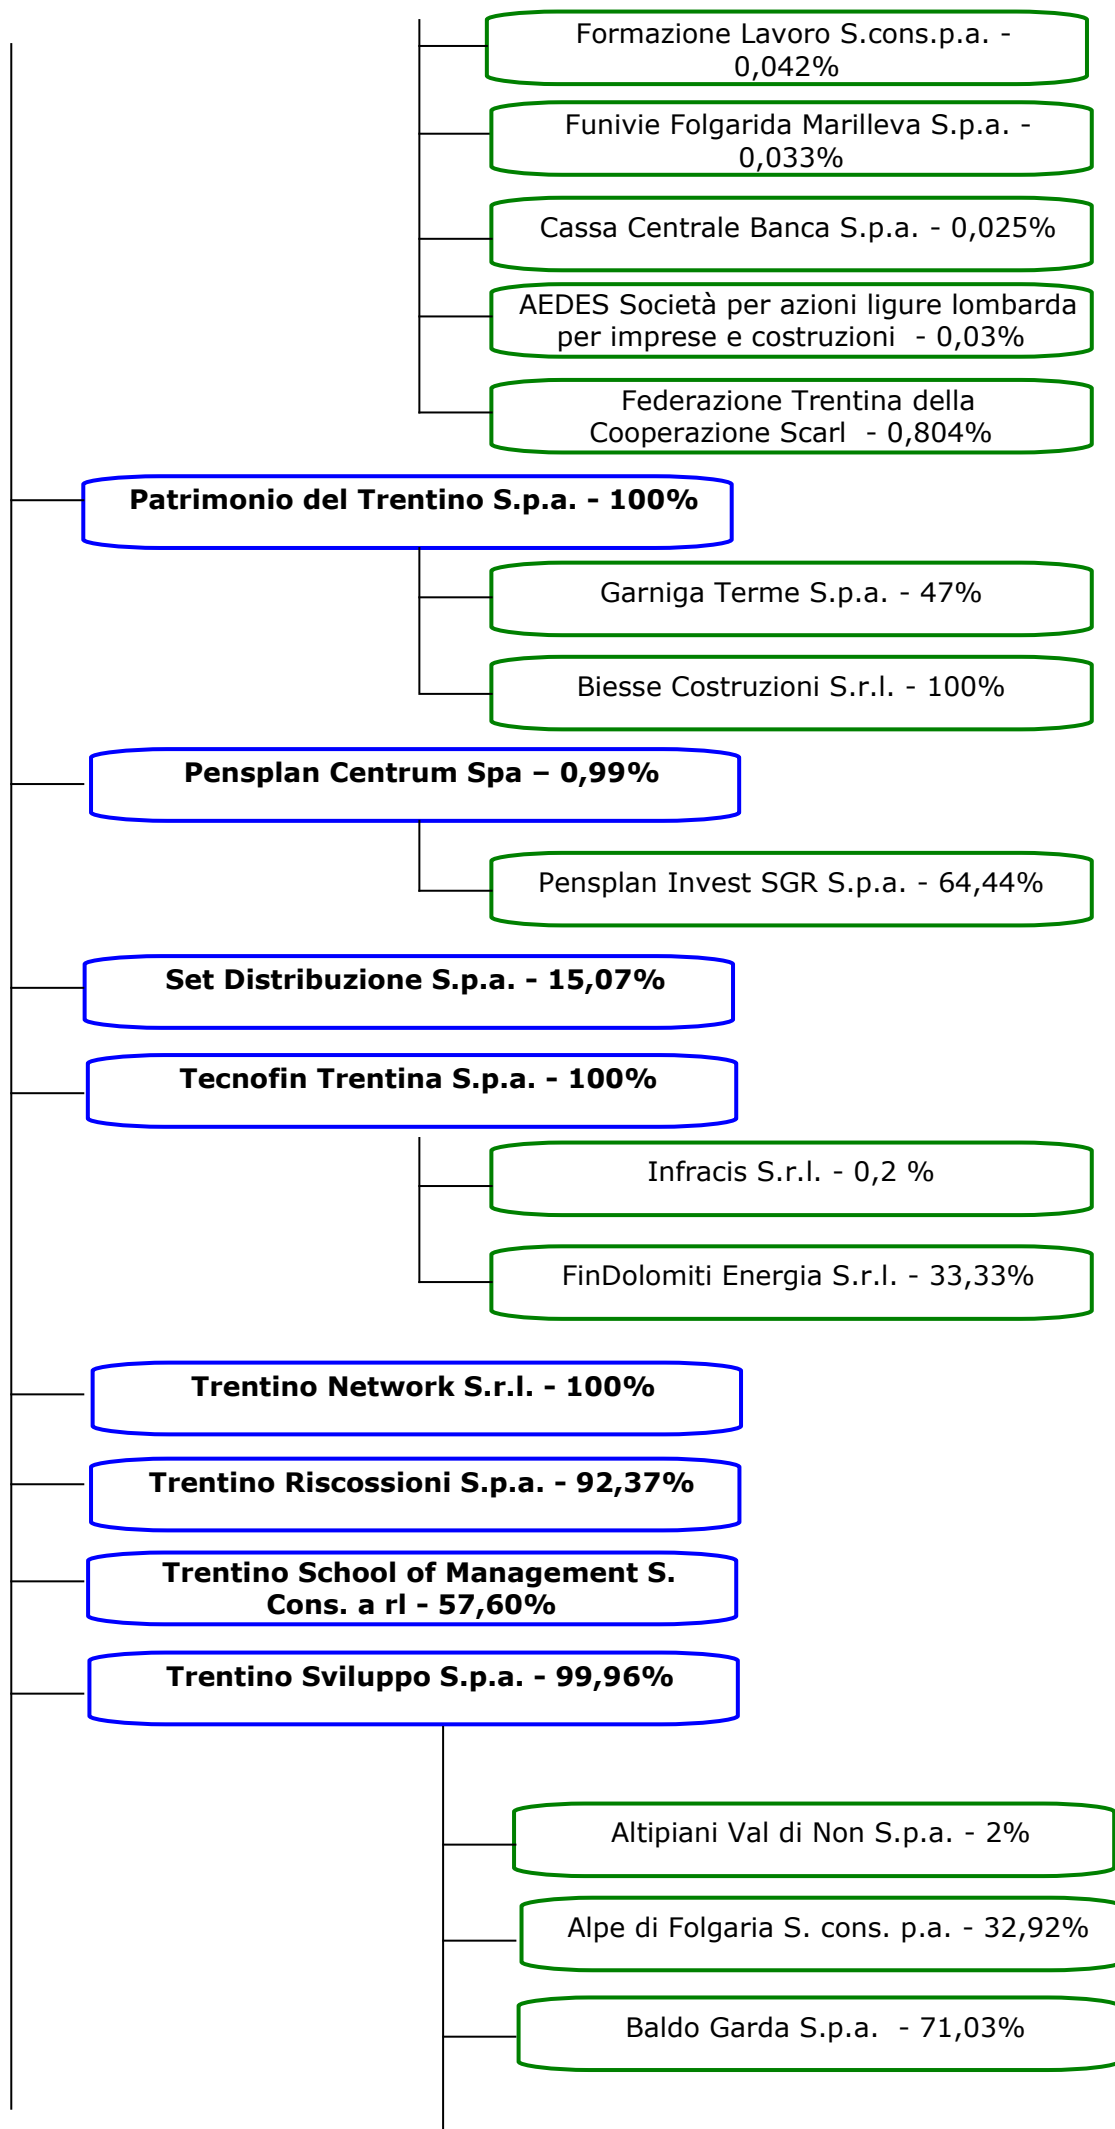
Formazione Lavoro S.cons.p.a. - 0,042%

Funivie Folgarida Marilleva S.p.a. - 0,033%

Cassa Centrale Banca S.p.a. - 0,025%

AEDES Società per azioni ligure lombarda per imprese e costruzioni - 0,03%

Federazione Trentina della Cooperazione Scarl - 0,804%

**Patrimonio del Trentino S.p.a. - 100%**

Garniga Terme S.p.a. - 47%

Biesse Costruzioni S.r.l. - 100%

**Pensplan Centrum Spa – 0,99%**

Pensplan Invest SGR S.p.a. - 64,44%

**Set Distribuzione S.p.a. - 15,07%**

**Tecnofin Trentina S.p.a. - 100%**

Infracis S.r.l. - 0,2 %

FinDolomiti Energia S.r.l. - 33,33%

**Trentino Network S.r.l. - 100%**

**Trentino Riscossioni S.p.a. - 92,37%**

**Trentino School of Management S. Cons. a rl - 57,60%**

**Trentino Sviluppo S.p.a. - 99,96%**

Altipiani Val di Non S.p.a. - 2%

Alpe di Folgaria S. cons. p.a. - 32,92%

Baldo Garda S.p.a. - 71,03%